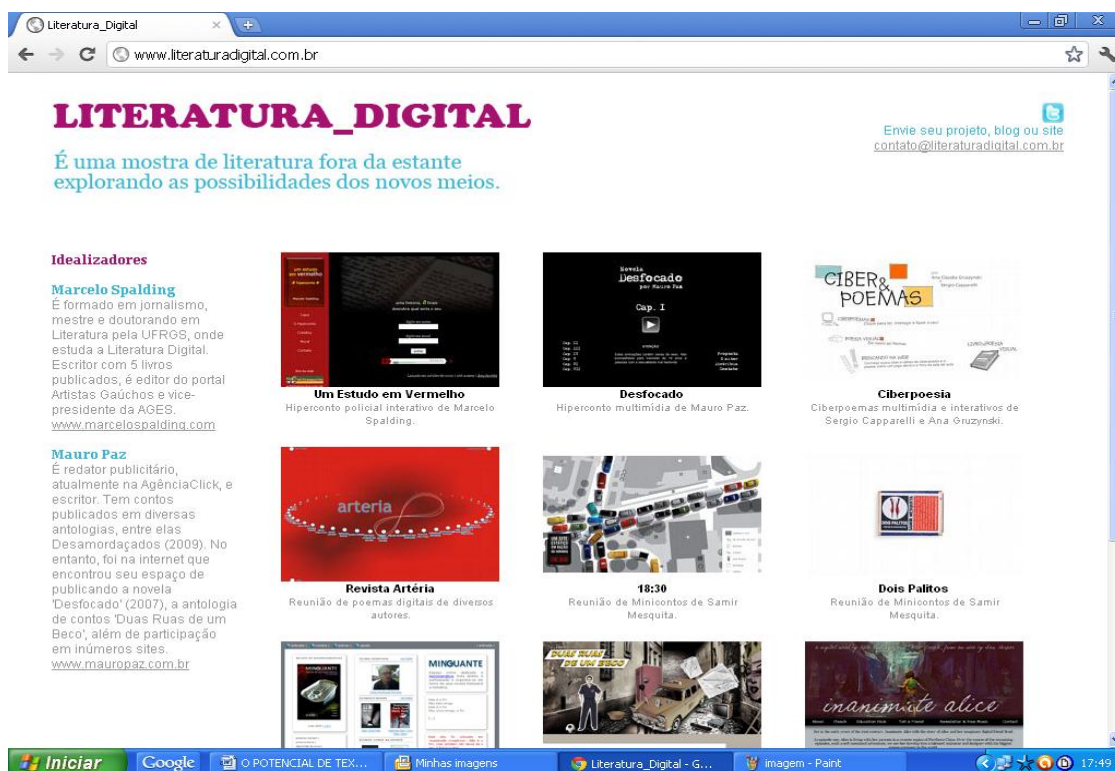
Literatura_Digital

www.literaturadigital.com.br

LITERATURA_DIGITAL

É uma mostra de literatura fora da estante explorando as possibilidades dos novos meios.

Envie seu projeto, blog ou site
contato@literaturadigital.com.br

Idealizadores

Marcelo Spalding
É formado em jornalismo, mestre e doutorando em Literatura pela UFRGS, onde estuda a Literatura Digital. Escritor com 5 livros publicados, é editor do portal Artistas Gaúchos e vice-presidente da AGES.
www.marcelospalding.com

Mauro Paz
É redator publicitário, atualmente na AgênciaClick, e escritor. Tem contos publicados em diversas antologias, entre elas Desamordaçados (2009). No entanto, foi na internet que encontrou seu espaço de publicando a novela 'Desfocado' (2007), a antologia de contos 'Duas Ruas de um Beco', além de participação em inúmeros sites.
www.mauropaz.com.br

Novela Desfocado por Mauro Paz
Cap. I

Um Estudo em Vermelho
Hiperconto policial interativo de Marcelo Spalding.

Desfocado
Hiperconto multimídia de Mauro Paz.

CIBER& POEMAS

Ciberpoesia
Ciberpoemas multimídia e interativos de Sergio Capparelli e Ana Gruzynski.

arteria

Revista Artéria
Reunião de poemas digitais de diversos autores.

18:30
Reunião de Minicontos de Samir Mesquita.

Dois Palitos
Reunião de Minicontos de Samir Mesquita.

MINGUANTE

DUAS RUAS DE UM BECO

inanimate alice

Iniciar | Google | O POTENCIAL DE TEX... | Minhas imagens | Literatura_Digital - G... | imagem - Paint | 17:49